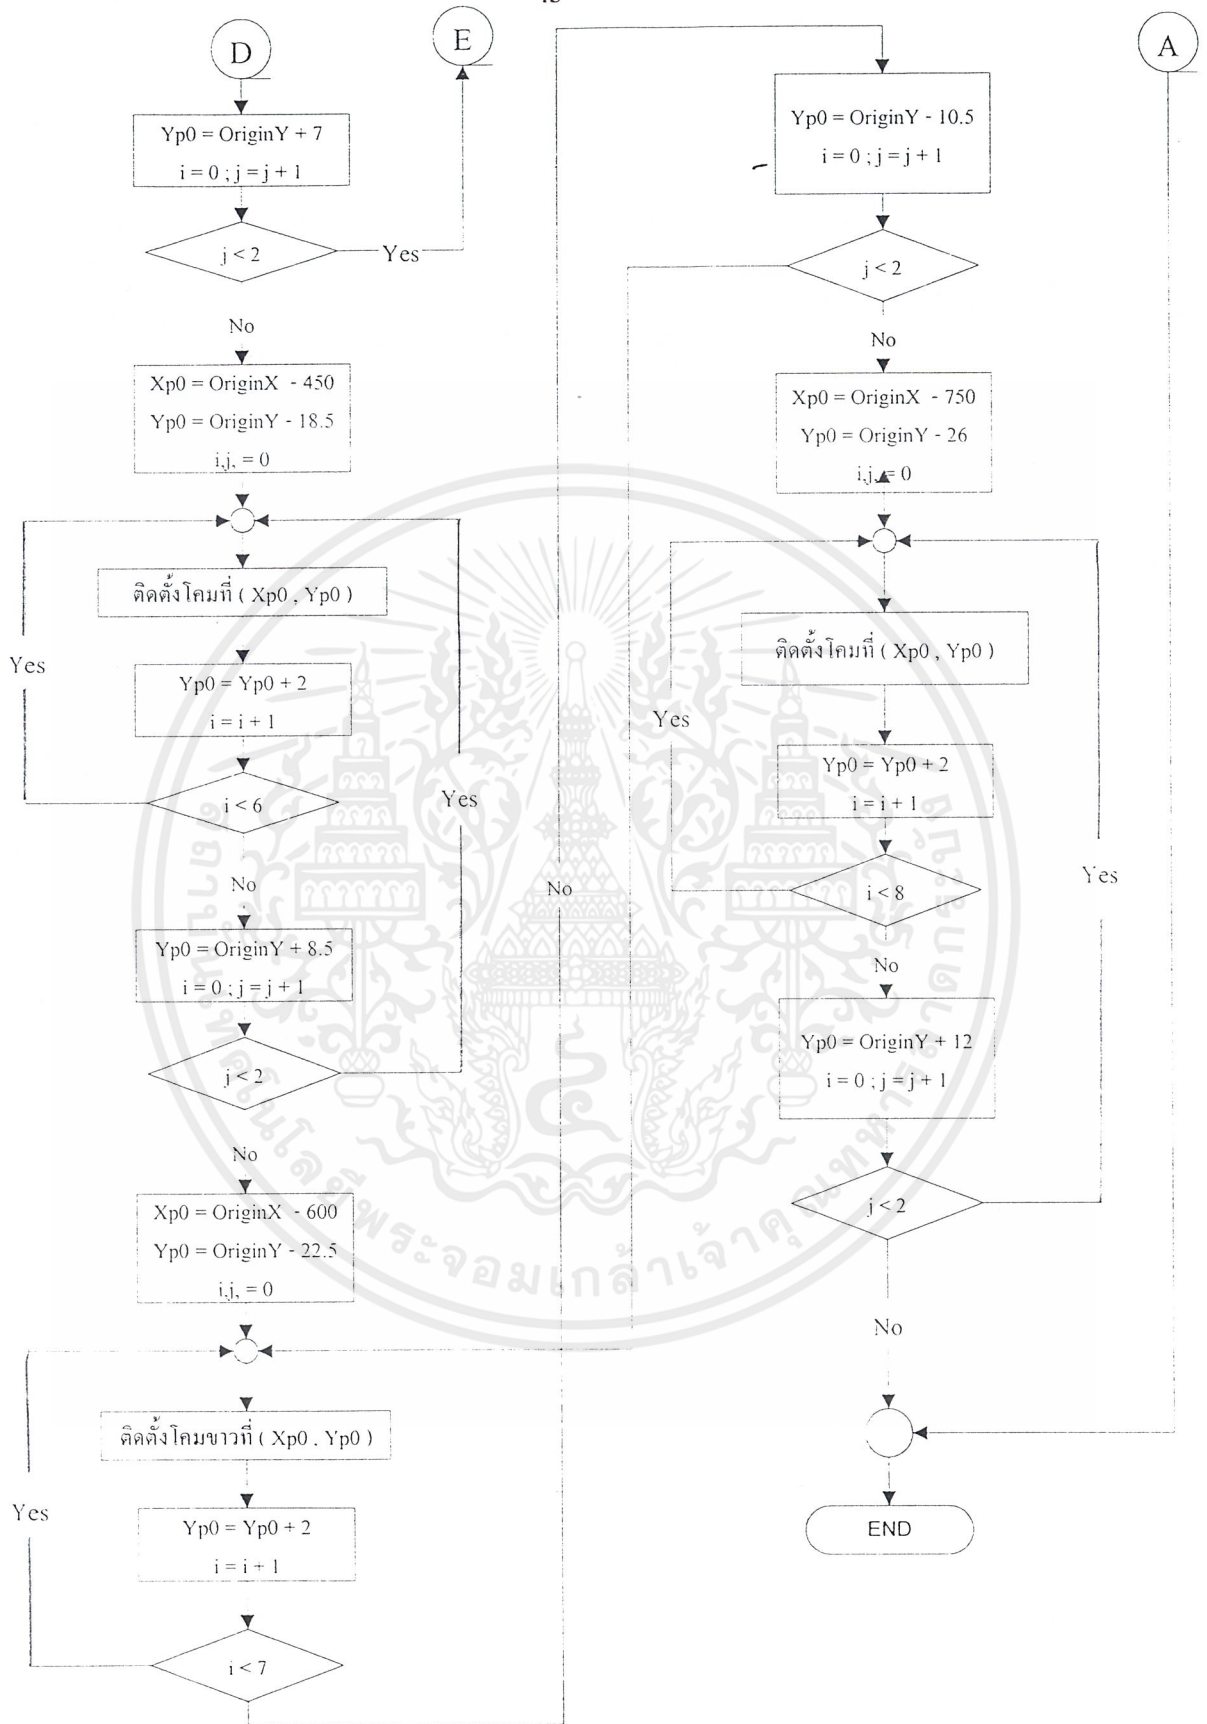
D

E

Yp0 = OriginY + 7
i = 0 ; j = j + 1

j < 2

Yes

No

Xp0 = OriginX - 450
Yp0 = OriginY - 18.5
i,j, = 0

ติดตั้งโคมที่ ( Xp0 , Yp0 )

Yes

Yp0 = Yp0 + 2
i = i + 1

i < 6

Yes

No

Yp0 = OriginY + 8.5
i = 0 ; j = j + 1

j < 2

No

Xp0 = OriginX - 600
Yp0 = OriginY - 22.5
i,j, = 0

ติดตั้งโคมขาวที่ ( Xp0 , Yp0 )

Yes

Yp0 = Yp0 + 2
i = i + 1

i < 7

No

A

Yp0 = OriginY - 10.5
i = 0 ; j = j + 1

j < 2

No

Xp0 = OriginX - 750
Yp0 = OriginY - 26
i,j, = 0

ติดตั้งโคมที่ ( Xp0 , Yp0 )

Yes

Yp0 = Yp0 + 2
i = i + 1

i < 8

Yes

No

Yp0 = OriginY + 12
i = 0 ; j = j + 1

j < 2

No

END